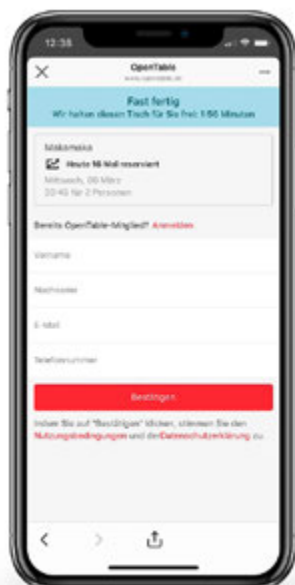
12:38

OpenTable
www.opentable.de

Fast fertig
Wir halten diesen Tisch für Sie frei: 1:56 Minuten

Makamaka
Heute 16 Mal reserviert
Mittwoch, 06 März
20:45 für 2 Personen

Bereits OpenTable-Mitglied? Anmelden

Vorname

Nachname

E-Mail

Telefonnummer

Bestätigen

Indem Sie auf "Bestätigen" klicken, stimmen Sie den Nutzungsbedingungen und der Datenschutzerklärung zu.